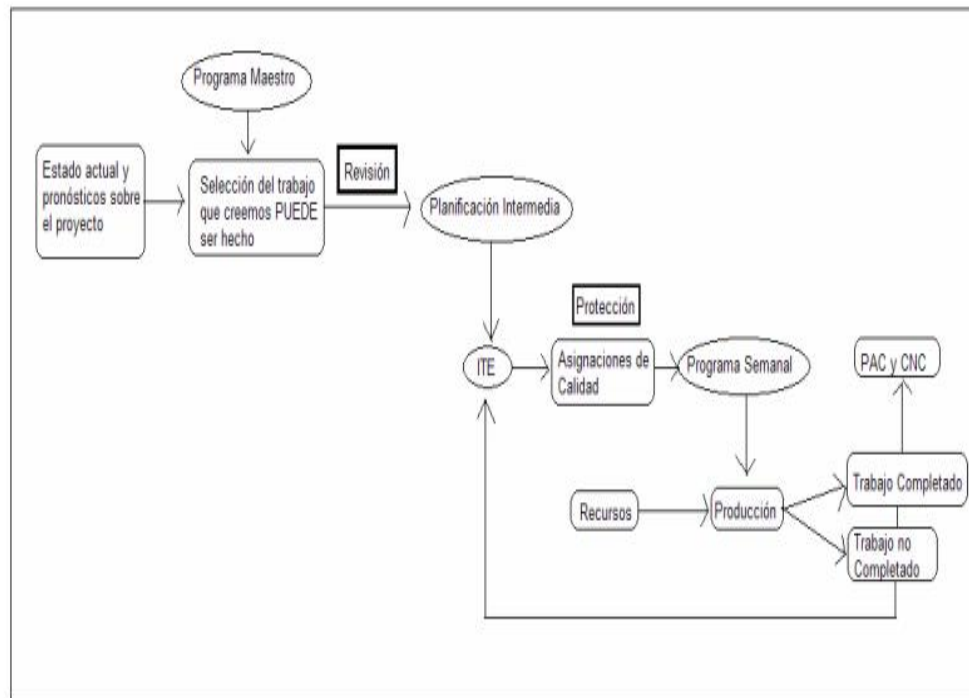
Programa Maestro

Estado actual y pronósticos sobre el proyecto

Selección del trabajo que creemos PUEDE ser hecho

Revisión

Planificación Intermedia

Protección

ITE

Asignaciones de Calidad

Programa Semanal

PAC y CNC

Trabajo Completado

Recursos

Producción

Trabajo no Completado